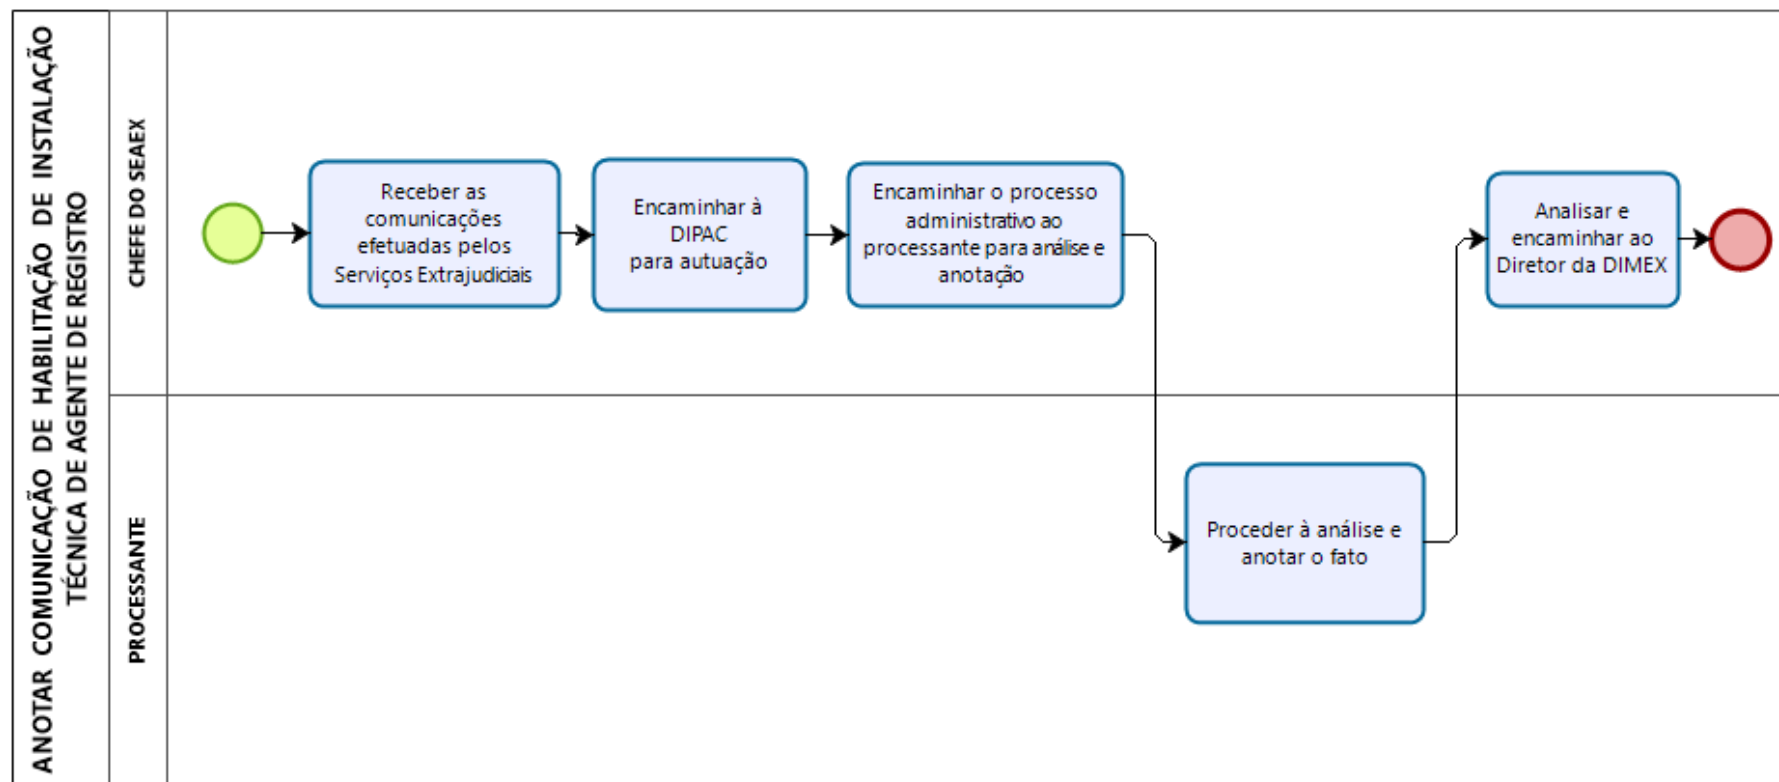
ANOTAR COMUNICAÇÃO DE HABILITAÇÃO DE INSTALAÇÃO TÉCNICA DE AGENTE DE REGISTRO

CHEFE DO SEAEX

Receber as comunicações efetuadas pelos Serviços Extrajudiciais

Encaminhar à DIPAC para autuação

Encaminhar o processo administrativo ao processante para análise e anotação

Analisar e encaminhar ao Diretor da DIMEX

PROCESSANTE

Proceder à análise e anotar o fato